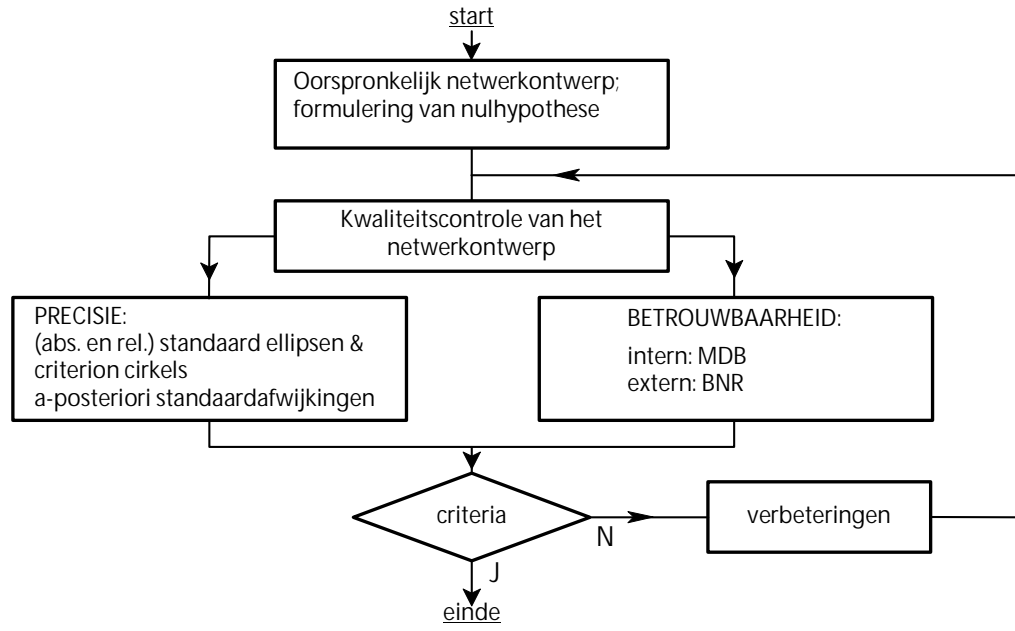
start

Oorspronkelijk netwerkontwerp; formulering van nulhypothese

Kwaliteitscontrole van het netwerkontwerp

PRECISIE:
(abs. en rel.) standaard ellipsen & criterion cirkels
a-posteriori standaardafwijkingen

BETROUWBAARHEID:
intern: MDB
extern: BNR

criteria

N

verbeteringen

J

einde